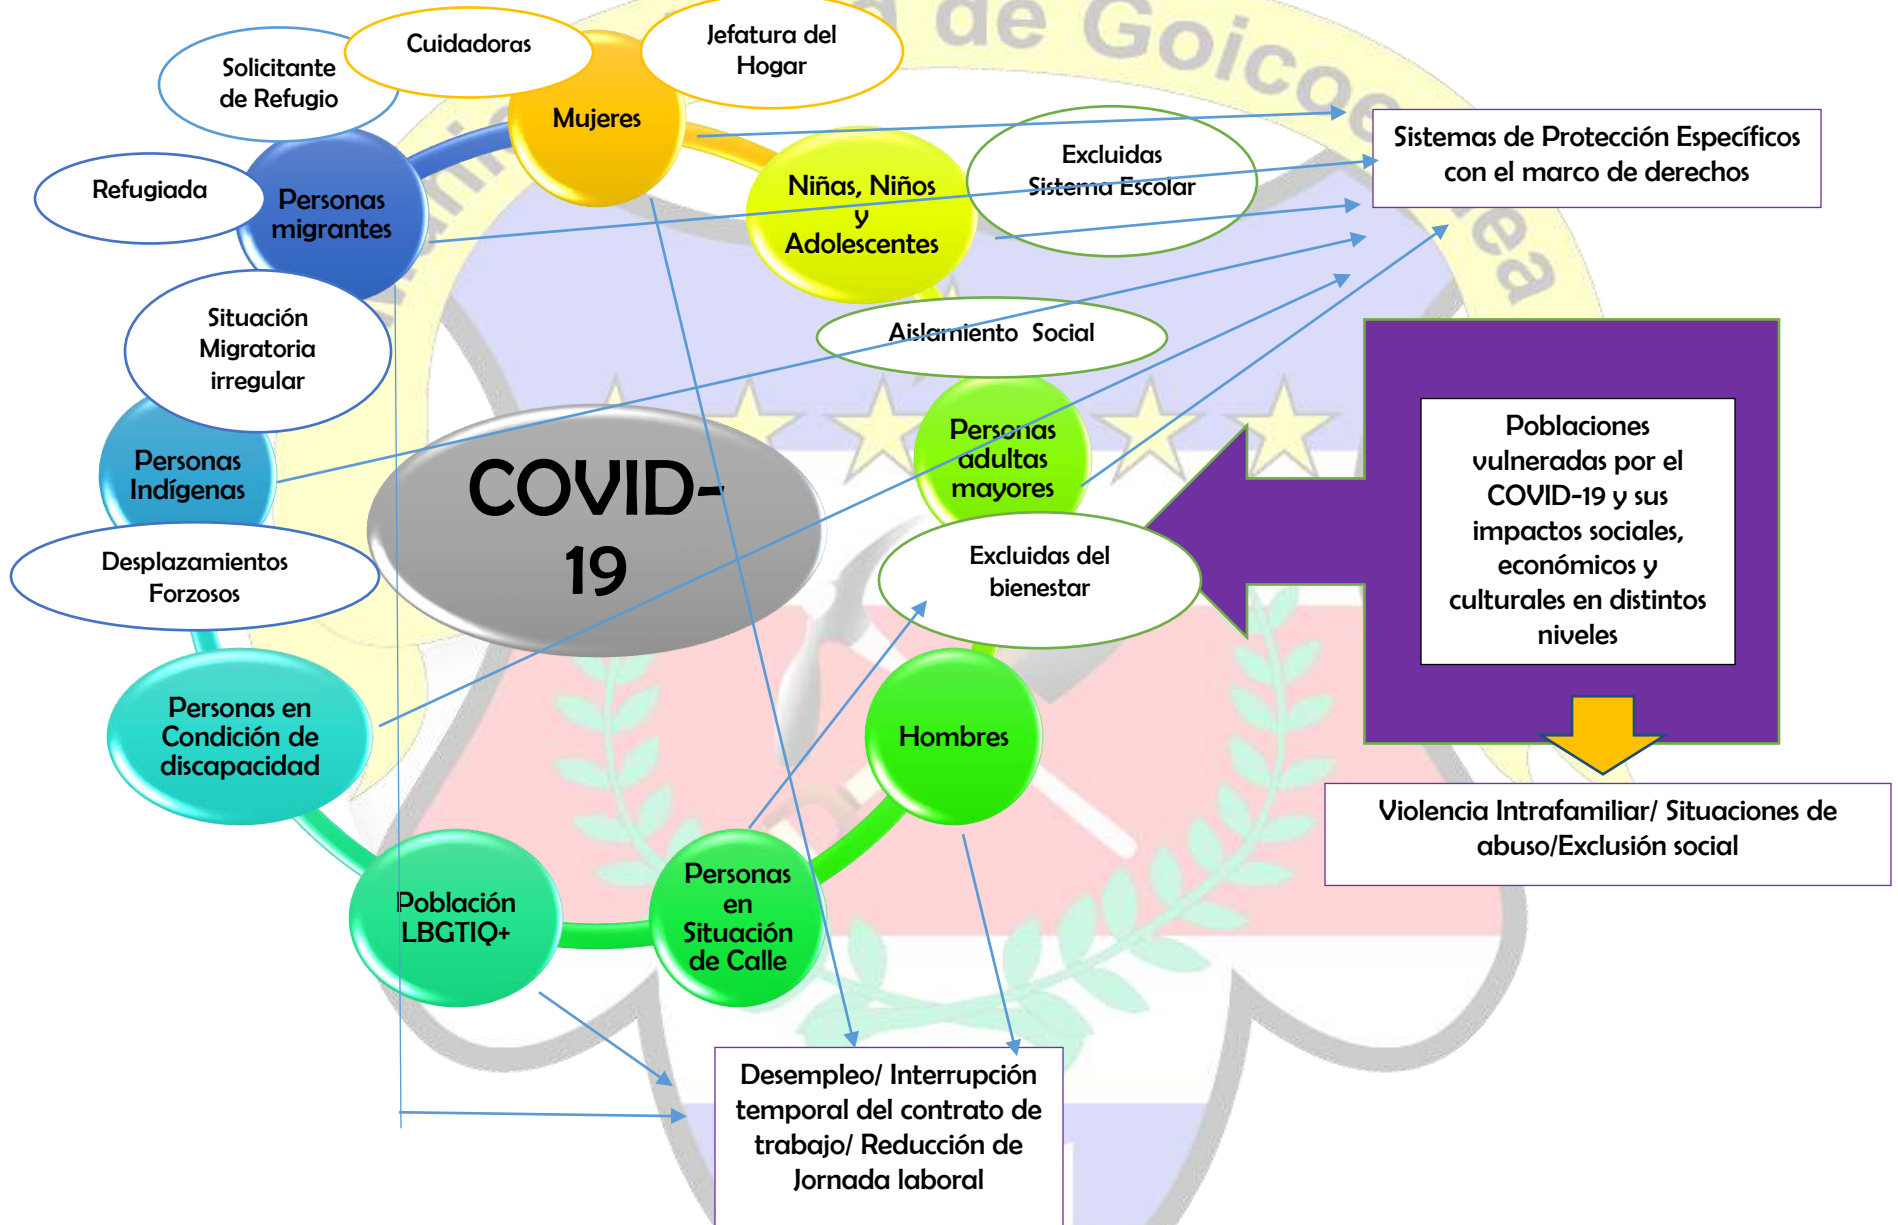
Cuidadoras

Jefatura del Hogar

Solicitante de Refugio

Mujeres

Sistemas de Protección Específicos con el marco de derechos

Refugiada

Personas migrantes

Niñas, Niños y Adolescentes

Excluidas Sistema Escolar

Situación Migratoria irregular

Aislamiento Social

Personas Indígenas

COVID-19

Personas adultas mayores

Poblaciones vulneradas por el COVID-19 y sus impactos sociales, económicos y culturales en distintos niveles

Desplazamientos Forzosos

Excluidas del bienestar

Personas en Condición de discapacidad

Hombres

Violencia Intrafamiliar/ Situaciones de abuso/Exclusión social

Población LBGTIQ+

Personas en Situación de Calle

Desempleo/ Interrupción temporal del contrato de trabajo/ Reducción de Jornada laboral

de Goicoechea